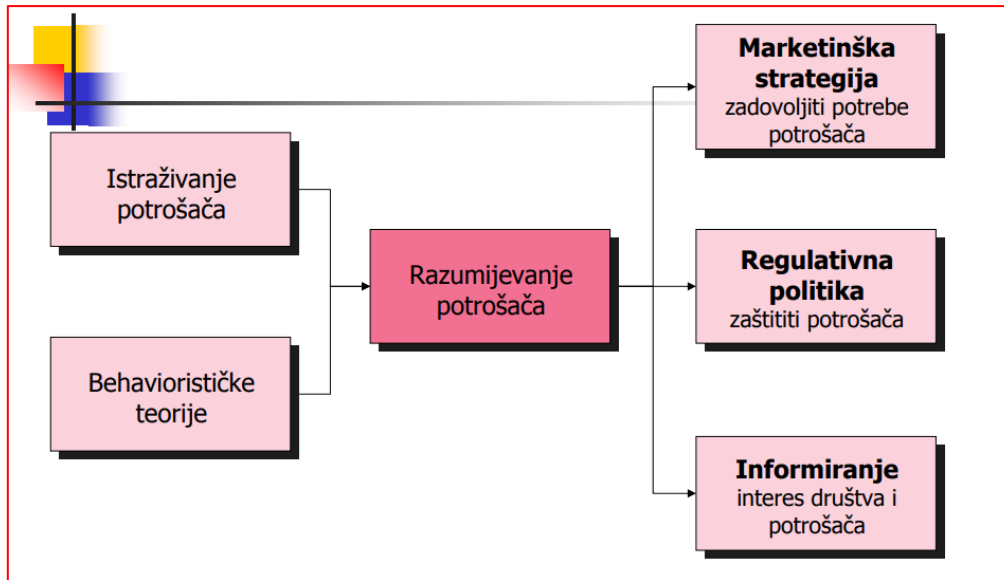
Istraživanje potrošača

Behaviorističke teorije

Razumijevanje potrošača

**Marketinška strategija**
zadovoljiti potrebe potrošača

**Regulativna politika**
zaštititi potrošača

**Informiranje**
interes društva i potrošača